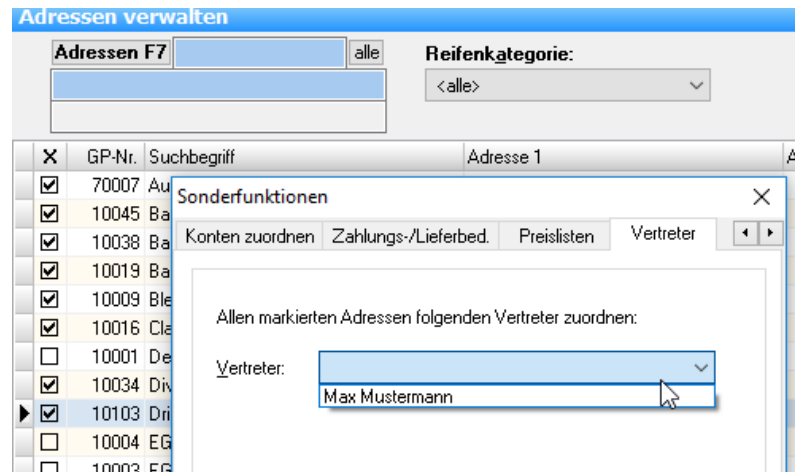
Adressen verwalten

Adressen F7 | alle

Reifenkategorie:

<alle>

| X | GP-Nr. | Suchbegriff | Adresse 1 | A |
|---|---|---|---|---|
| ☑ | 70007 | Au | | |
| ☑ | 10045 | Ba | | |
| ☑ | 10038 | Ba | | |
| ☑ | 10019 | Ba | | |
| ☑ | 10009 | Ble | | |
| ☑ | 10016 | Cla | | |
| ☐ | 10001 | De | | |
| ☑ | 10034 | Div | | |
| ☑ | 10103 | Dri | | |
| ☐ | 10004 | EG | | |
| ☐ | 10003 | EG | | |

Sonderfunktionen

Konten zuordnen | Zahlungs-/Lieferbed. | Preislisten | Vertreter

Allen markierten Adressen folgenden Vertreter zuordnen:

Vertreter:

Max Mustermann